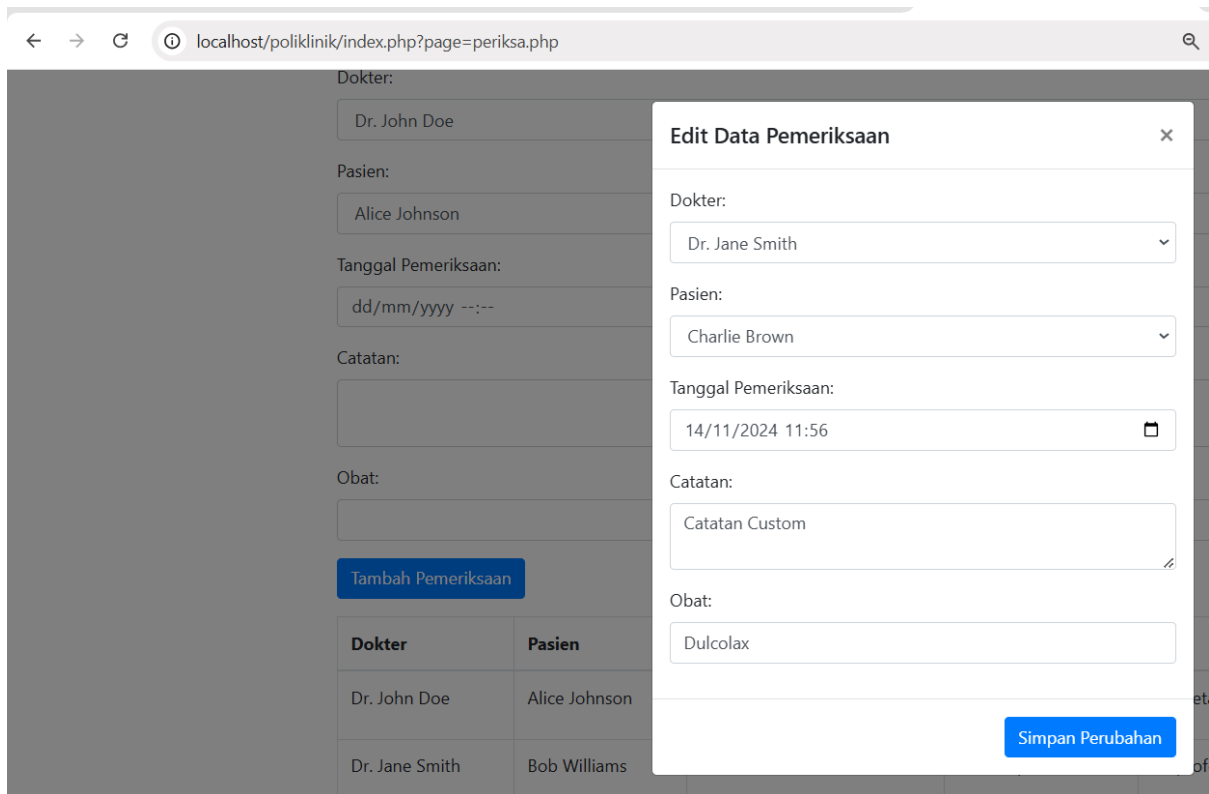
localhost/poliklinik/index.php?page=periksa.php

Dokter:

Dr. John Doe

Pasien:

Alice Johnson

Tanggal Pemeriksaan:

dd/mm/yyyy --:--

Catatan:

Obat:

Tambah Pemeriksaan

| Dokter | Pasien |
|---|---|
| Dr. John Doe | Alice Johnson |
| Dr. Jane Smith | Bob Williams |

Edit Data Pemeriksaan

×

Dokter:

Dr. Jane Smith

Pasien:

Charlie Brown

Tanggal Pemeriksaan:

14/11/2024 11:56

Catatan:

Catatan Custom

Obat:

Dulcolax

Simpan Perubahan